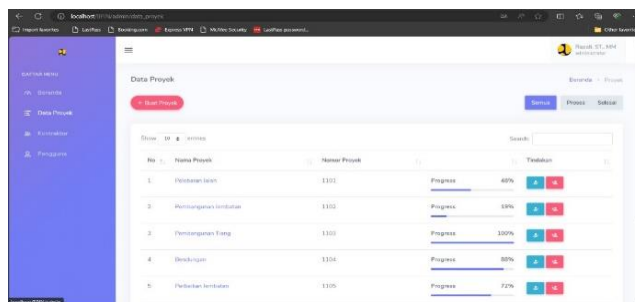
localhost:8080/admin/data_proyek

Import favorites | LastPass | Bookingcom | Express VPN | McAfee Security | LastPass password...

Other favorites

Rusdi ST, MM
ADMINISTRATOR

DAFTAR MENU
Beranda
Data Proyek
Kontraktor
Pengguna

Data Proyek

Beranda / Proyek

+ Buat Proyek

Semua | Proses | Selesai

Show 10 entries

Search:

| No | Nama Proyek | Nomor Proyek | | Tindakan |
|---|---|---|---|---|
| 1 | Perbaikan Jalan | 1101 | Progress 40% | |
| 2 | Pembangunan Jembatan | 1102 | Progress 19% | |
| 3 | Pembangunan Tiang | 1103 | Progress 100% | |
| 4 | Bendungan | 1104 | Progress 88% | |
| 5 | Perbaikan Jembatan | 1105 | Progress 72% | |